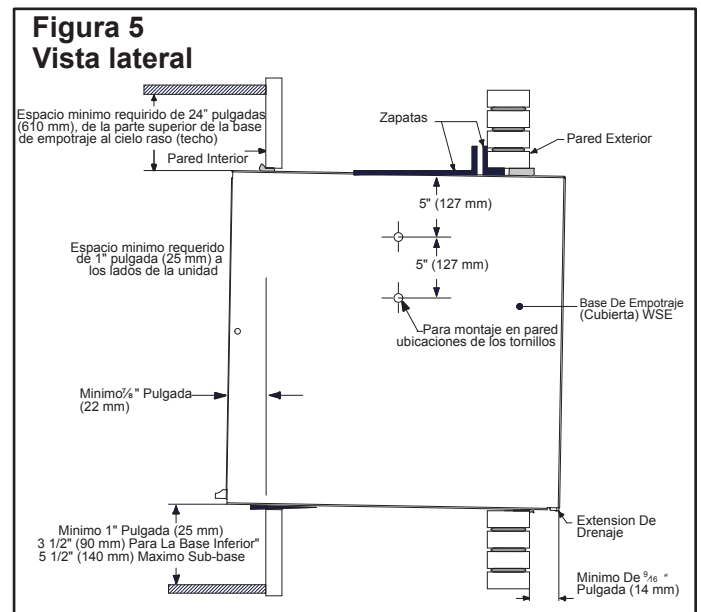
Figura 5
Vista lateral

Espacio minimo requirido de 24" pulgadas (610 mm), de la parte superior de la base de empotraje al cielo raso (techo)

Pared Interior

Zapatas

Pared Exterior

5" (127 mm)

5" (127 mm)

Espacio minimo requerido de 1" pulgada (25 mm) a los lados de la unidad

Base De Empotraje (Cubierta) WSE

Para montaje en pared ubicaciones de los tornillos

Minimo $\frac{7}{8}$" Pulgada (22 mm)

Minimo 1" Pulgada (25 mm)
3 1/2" (90 mm) Para La Base Inferior"
5 1/2" (140 mm) Maximo Sub-base

Extension De Drenaje

Minimo De $\frac{9}{16}$ " Pulgada (14 mm)